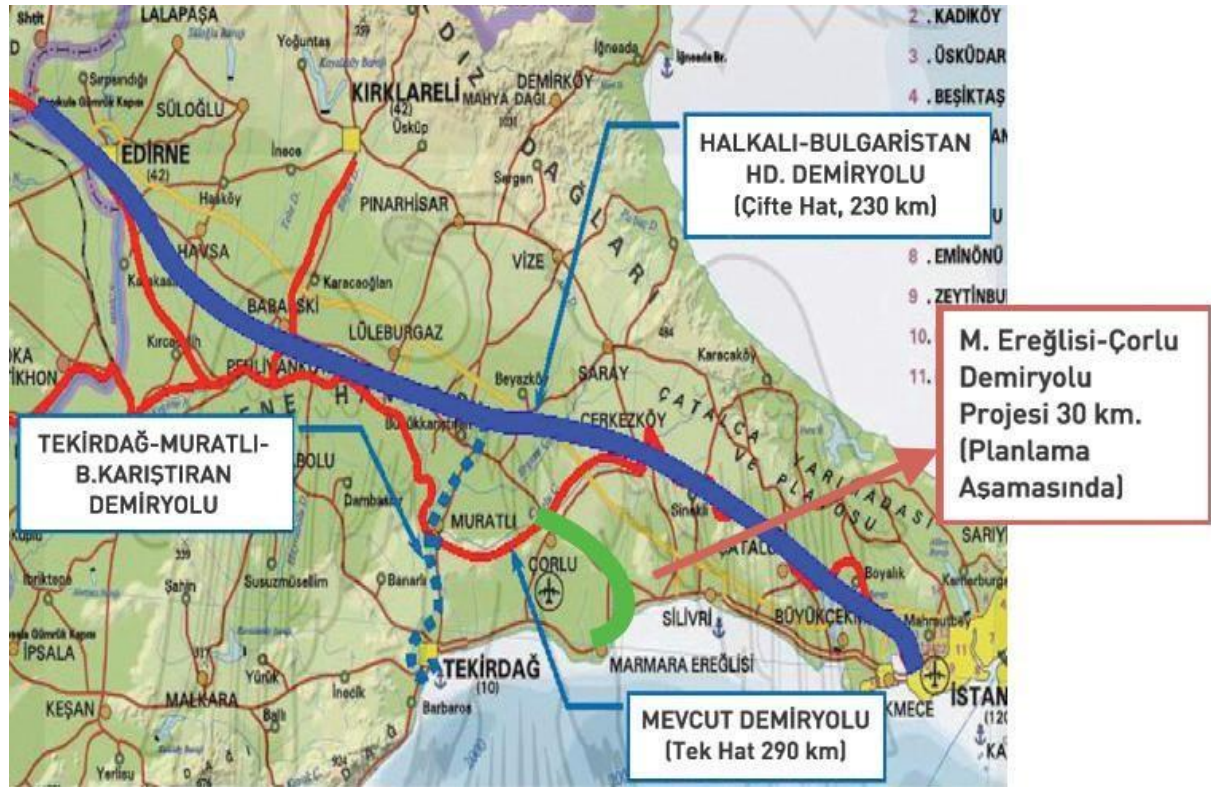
Shtit
LALAPAŞA
Yoğuntaş
KIRKLARELİ
(42)
İğneada
İğneada Br.
DEMİRKÖY
MAHYA DAĞI
2. KADIKÖY
3. ÜSKÜDAR
4. BEŞİKTAŞ
Sırpsındığı
SÜLOĞLU
Üsküp
EDİRNE
(42)
İnece
Hasköy
Sergen
PINARHİSAR
HAVSA
Karacaoğlan
BABAESKİ
LÜLEBURGAZ
VİZE
8. EMİNÖNÜ
9. ZEYTİNBU
10.
11.
Kırcasalih
PEHLİVANKÖY
Beyazköy
SARAY
Karacaköy
ÇERKEZKÖY
ÇATALCA YARIMADASI
Büyükkarıştıran
HALKALI-BULGARİSTAN HD. DEMİRYOLU (Çifte Hat, 230 km)
M. Ereğlisi-Çorlu Demiryolu Projesi 30 km. (Planlama Aşamasında)
TEKİRDAĞ-MURATLI-B.KARIŞTIRAN DEMİRYOLU
BOLU
Dambaslar
MURATLI
ÇORLU
Sinekli
ÇATALCA
SARIYER
Boyalık
339
Susuzmüsellim
Banarlı
SİLİVRİ
BÜYÜKÇEKMECE
Mahmutbey
Şahin
İPSALA
TEKİRDAĞ
(10)
MARMARA EREĞLİSİ
KÜÇÜKÇEKMECE
İSTANBUL
Yürük
İnecik
MALKARA
KEŞAN
Barbaros
Yerlisu
MEVCUT DEMİRYOLU (Tek Hat 290 km)